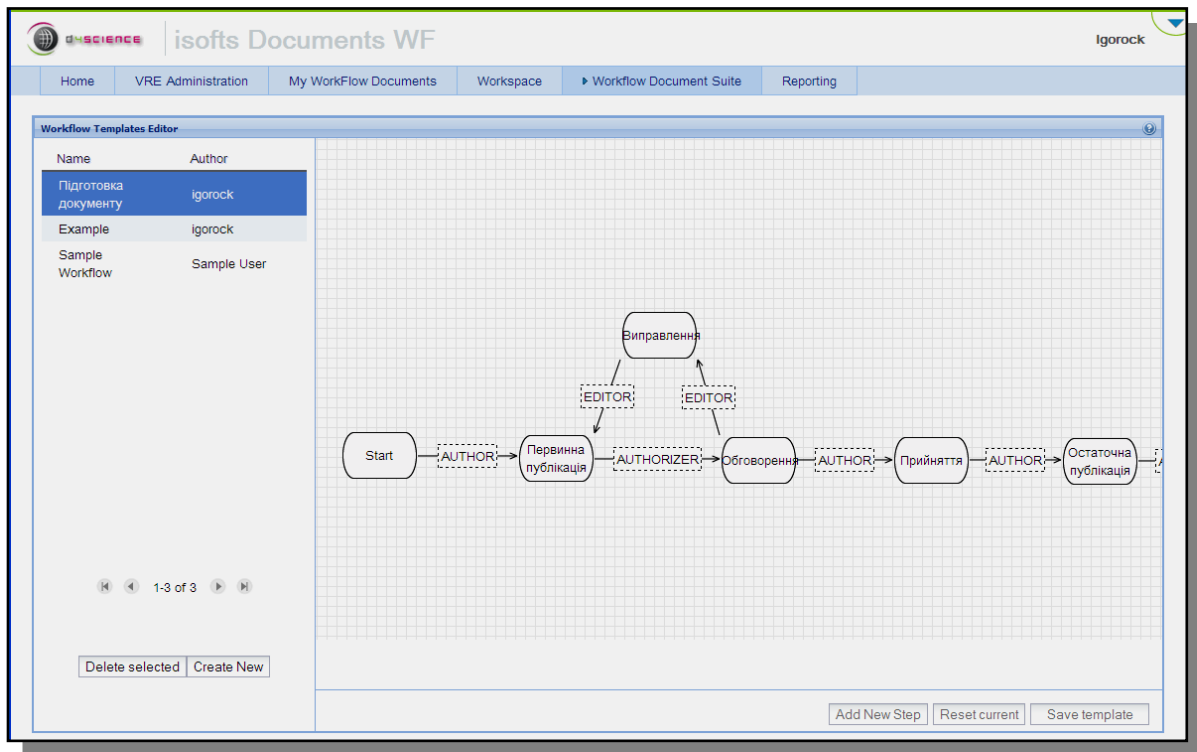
D4SCIENCE isofts Documents WF

Igorock

Home | VRE Administration | My WorkFlow Documents | Workspace | Workflow Document Suite | Reporting

Workflow Templates Editor

| Name | Author |
|---|---|
| Підготовка документу | igorock |
| Example | igorock |
| Sample Workflow | Sample User |

1-3 of 3

Delete selected | Create New

Виправлення

EDITOR

EDITOR

Start

AUTHOR

Первинна публікація

AUTHORIZER

Обговорення

AUTHOR

Прийняття

AUTHOR

Остаточна публікація

Add New Step | Reset current | Save template